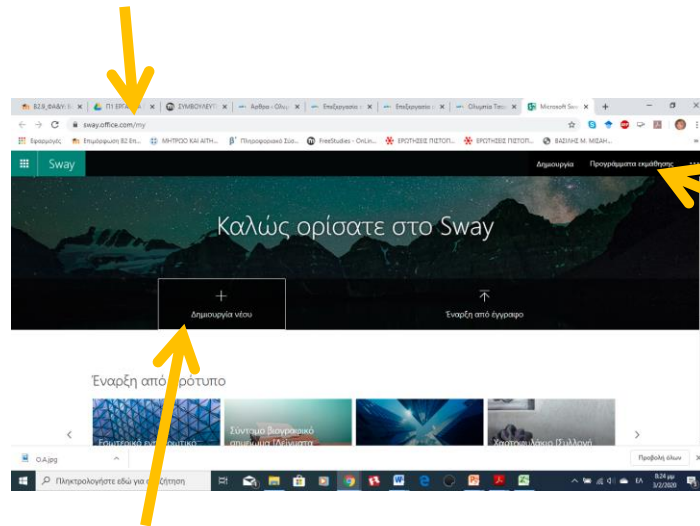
Β2.8_ΦΑΒΥ: Β ×
Π1 ΕΡΓΑ ×
ΣΥΜΒΟΥΛΕΥΤ ×
Άρθρα - Οληγ ×
Επεξεργασία ×
Επεξεργασία ×
Olumpia Tzou ×
Microsoft Sw ×

sway.office.com/my

Εφαρμογές
Επιμόρφωση Β2 Επ...
ΜΗΤΡΩΟ ΚΑΙ ΑΙΤΗ...
Πληροφορικό Σύσ...
FreeStudies - OnLin...
ΕΡΩΤΗΣΕΙΣ ΠΙΣΤΟΠ...
ΕΡΩΤΗΣΕΙΣ ΠΙΣΤΟΠ...
ΒΑΣΙΛΗΣ Μ. ΜΙΣΑΗ...

Sway

Δημιουργία
Προγράμματα εκμάθησης

Καλώς ορίσατε στο Sway

+
Δημιουργία νέου

Έναρξη από έγγραφο

Έναρξη από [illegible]ρότυπο

Εσωτερικό εν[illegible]τικό

Σύντομο βιογραφικό σημείωμα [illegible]

Χαρτοφυλάκιο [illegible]

O.A.jpg

Προβολή όλων

Πληκτρολογήστε εδώ για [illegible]ζήτηση

ΕΛ
8:24 μμ
3/2/2020